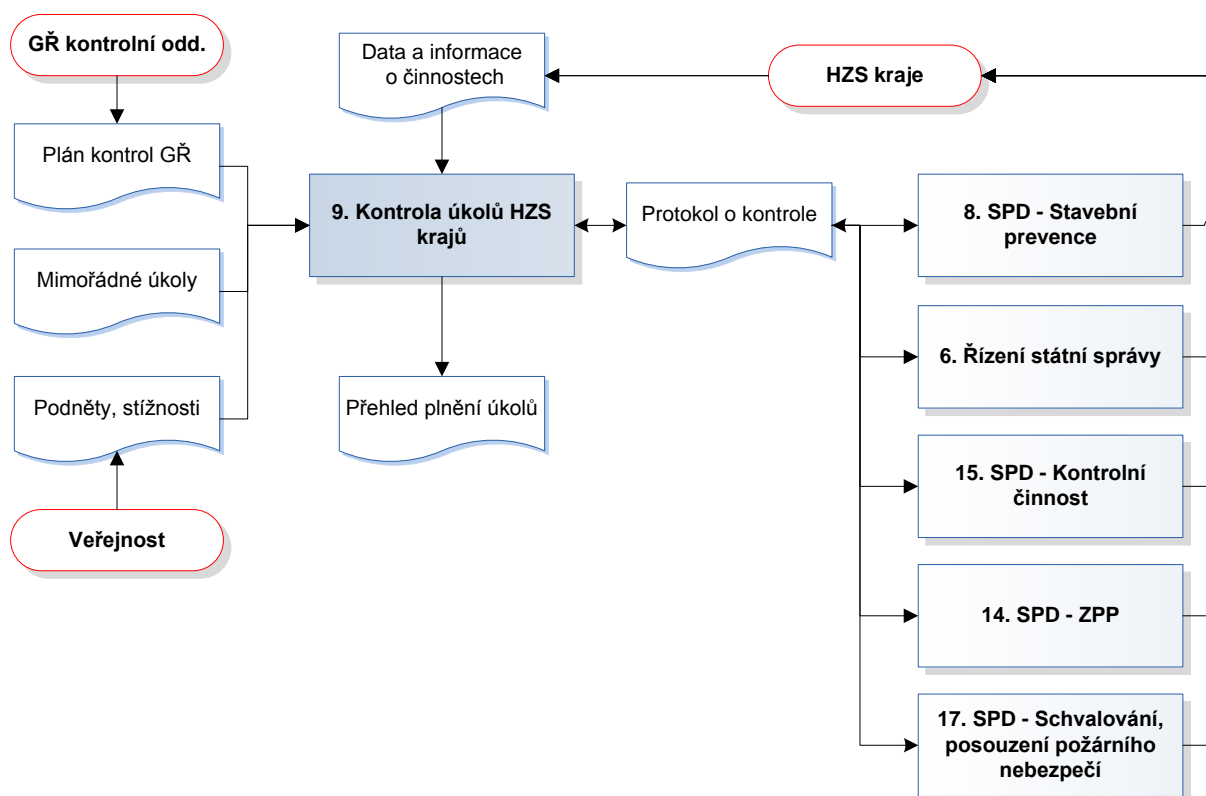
GŘ kontrolní odd.

Plán kontrol GŘ

Mimořádné úkoly

Podněty, stížnosti

Veřejnost

Data a informace o činnostech

HZS kraje

9. Kontrola úkolů HZS krajů

Přehled plnění úkolů

Protokol o kontrole

8. SPD - Stavební prevence

6. Řízení státní správy

15. SPD - Kontrolní činnost

14. SPD - ZPP

17. SPD - Schvalování, posouzení požárního nebezpečí